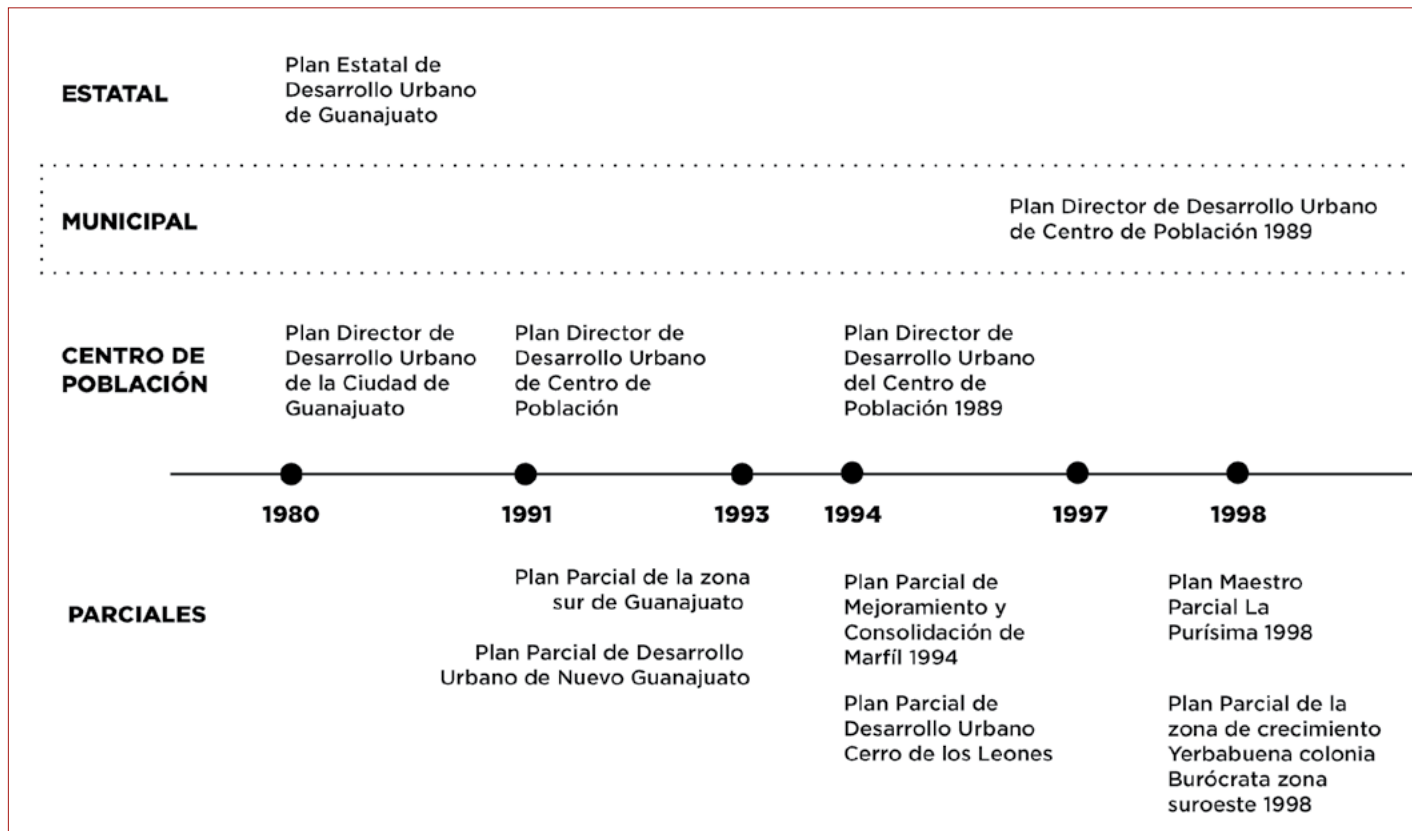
ESTATAL

Plan Estatal de Desarrollo Urbano de Guanajuato

MUNICIPAL

Plan Director de Desarrollo Urbano de Centro de Población 1989

CENTRO DE POBLACIÓN

Plan Director de Desarrollo Urbano de la Ciudad de Guanajuato

Plan Director de Desarrollo Urbano de Centro de Población

Plan Director de Desarrollo Urbano del Centro de Población 1989

1980

1991

1993

1994

1997

1998

PARCIALES

Plan Parcial de la zona sur de Guanajuato

Plan Parcial de Desarrollo Urbano de Nuevo Guanajuato

Plan Parcial de Mejoramiento y Consolidación de Marfíl 1994

Plan Parcial de Desarrollo Urbano Cerro de los Leones

Plan Maestro Parcial La Purísima 1998

Plan Parcial de la zona de crecimiento Yerbabuena colonia Burócrata zona suroeste 1998